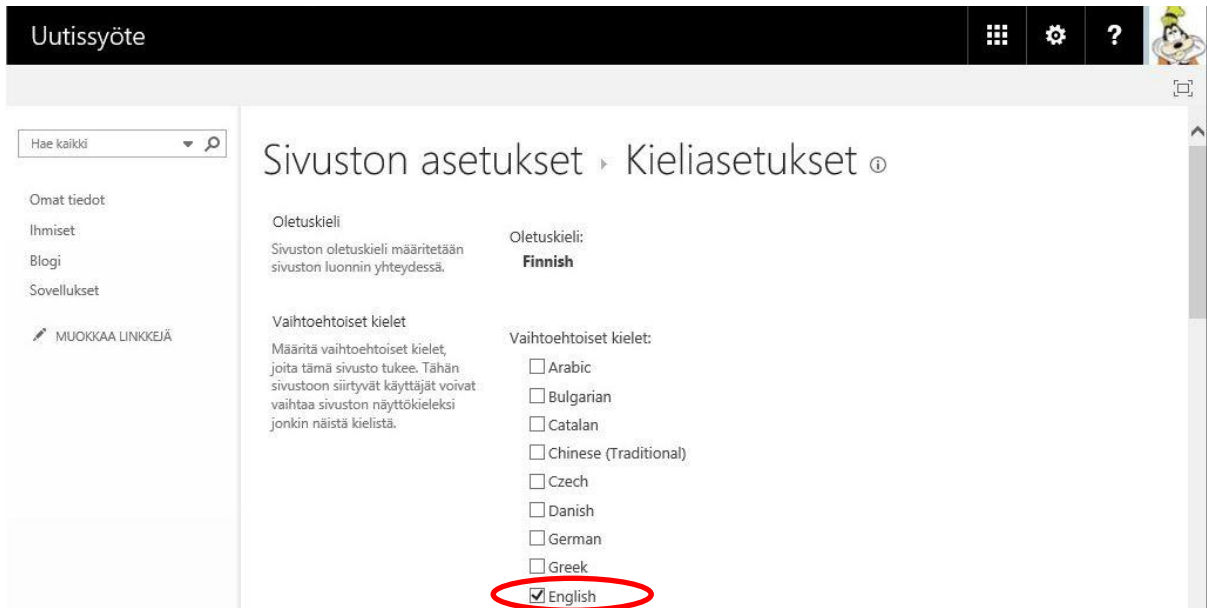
Uutissyöte

?

Hae kaikki

Omat tiedot
Ihmiset
Blogi
Sovellukset

MUOKKAA LINKKEJÄ

Sivuston asetukset › Kieliasetukset ⓘ

Oletuskieli
Sivuston oletuskieli määritetään sivuston luonnin yhteydessä.

Oletuskieli:
Finnish

Vaihtoehtoiset kielet
Määritä vaihtoehtoiset kielet, joita tämä sivusto tukee. Tähän sivustoon siirtyvät käyttäjät voivat vaihtaa sivuston näyttökieleksi jonkin näistä kielistä.

Vaihtoehtoiset kielet:
☐ Arabic
☐ Bulgarian
☐ Catalan
☐ Chinese (Traditional)
☐ Czech
☐ Danish
☐ German
☐ Greek
☑ English